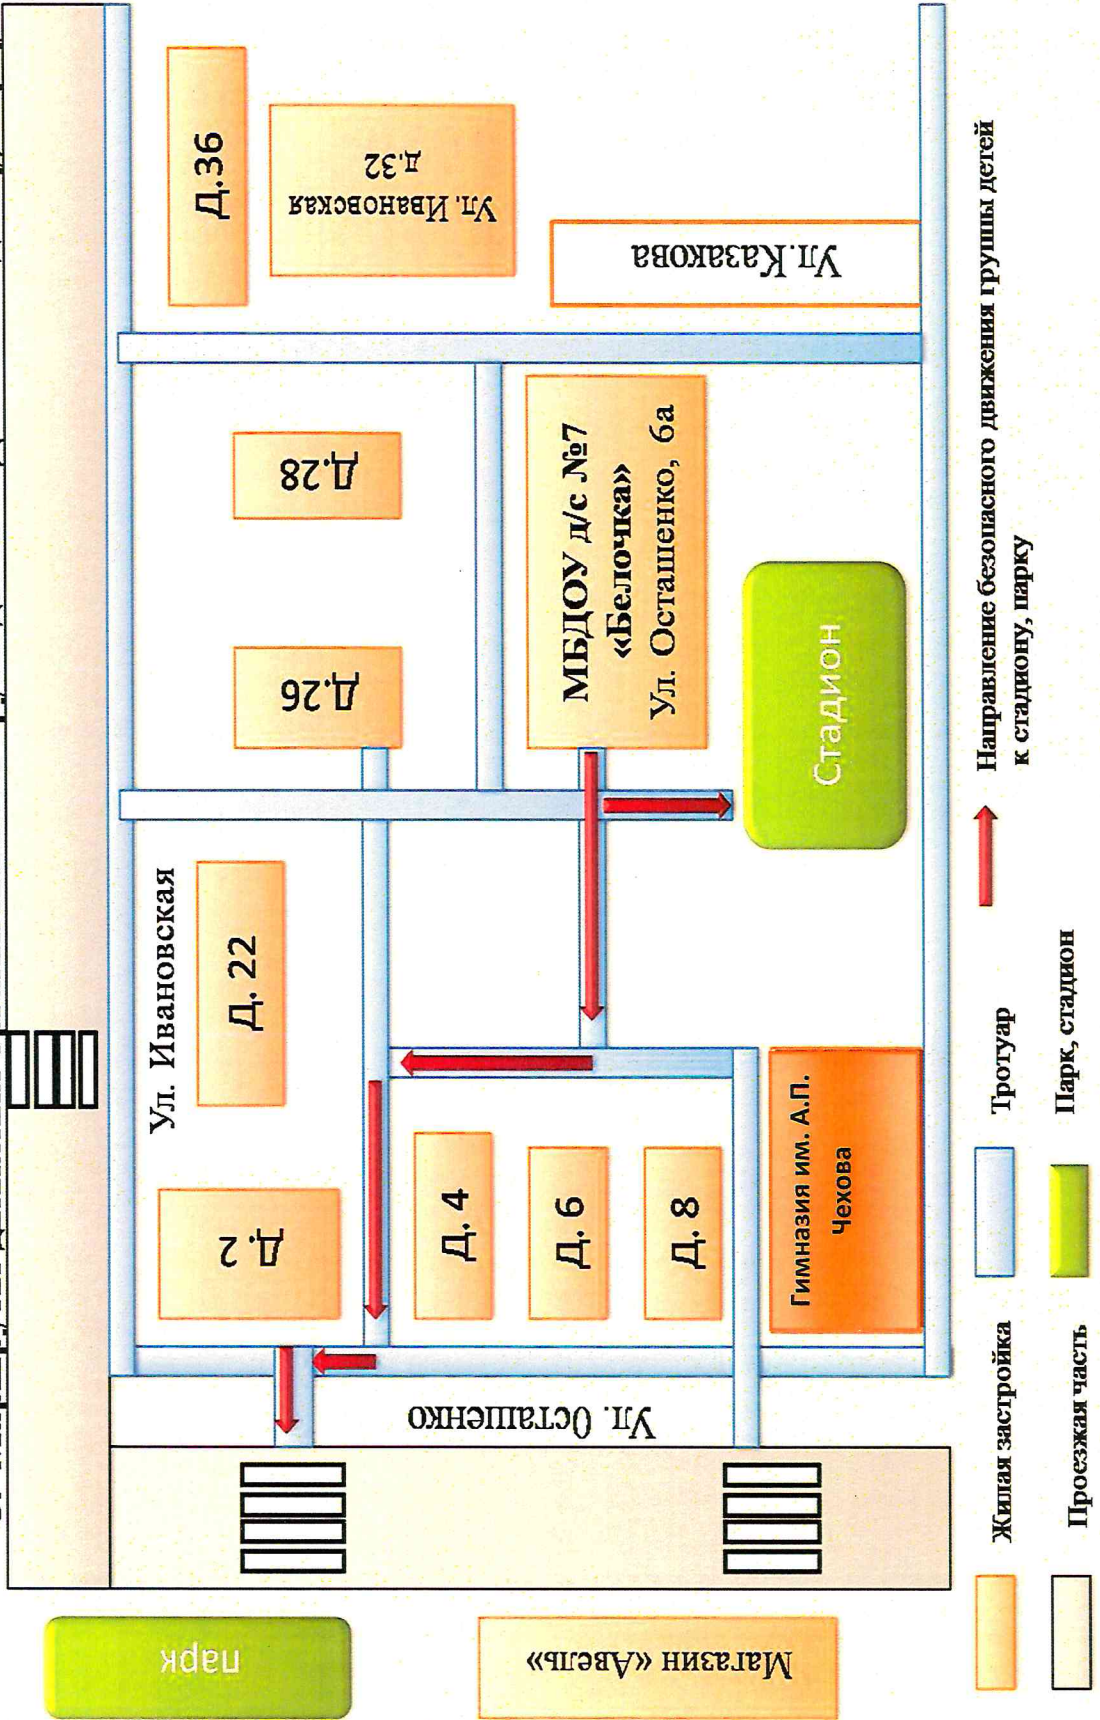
Д.36

Ул. Ивановская
д.32

Ул.Казакова

Д.28

МБДОУ д/с №7
«Белочка»
Ул. Осташенко, 6а

Д.26

Стадион

Ул. Ивановская

Д. 22

Д. 2

Д. 4

Д. 6

Д. 8

Гимназия им. А.П. Чехова

Ул. Осташенко

парк

Магазин «Авель»

Жилая застройка

Проезжая часть

Тротуар

Парк, стадион

Направление безопасного движения группы детей к стадиону, парку